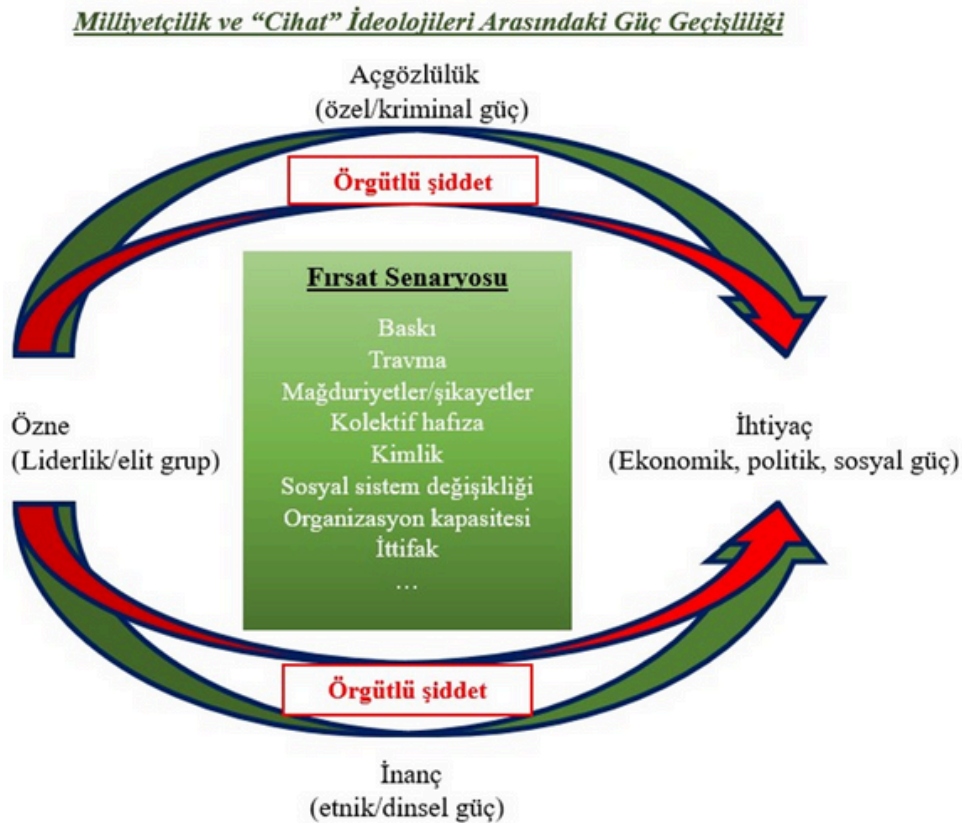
Milliyetçilik ve "Cihat" İdeolojileri Arasındaki Güç Geçişliliği

Açgözlülük
(özel/kriminal güç)

Örgütlü şiddet

Fırsat Senaryosu

Baskı
Travma
Mağduriyetler/şikayetler
Kolektif hafıza
Kimlik
Sosyal sistem değişikliği
Organizasyon kapasitesi
İttifak
...

Özne
(Liderlik/elit grup)

İhtiyaç
(Ekonomik, politik, sosyal güç)

Örgütlü şiddet

İnanç
(etnik/dinsel güç)